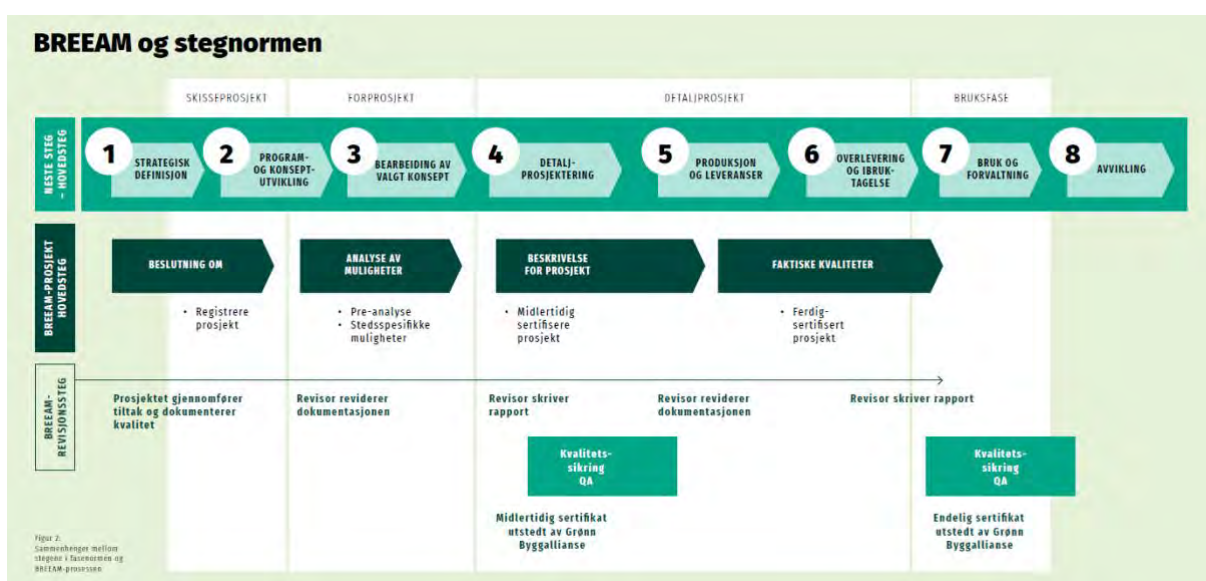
BREEAM og stegnormen

SKISSEPROSJEKT
FORPROSJEKT
DETALJPROSJEKT
BRUKSFASE

NESTE STEG - HOVEDSTEG

1 STRATEGISK DEFINISJON
2 PROGRAM- OG KONSEPTUTVIKLING
3 BEARBEIDING AV VALGT KONSEPT
4 DETALJPROSJEKTERING
5 PRODUKSJON OG LEVERANSER
6 OVERLEVERING OG IBRUKTAGELSE
7 BRUK OG FORVALTNING
8 AVVIKLING

BREEAM-PROSJEKT HOVEDSTEG

BESLUTNING OM
• Registrere prosjekt

ANALYSE AV MULIGHETER
• Pre-analyse
• Stedsspesifikke muligheter

BESKRIVELSE FOR PROSJEKT
• Midlertidig sertifisere prosjekt

FAKTISKE KVALITETER
• Ferdigsertifisert prosjekt

BREEAM-REVISJONSSTEG

Prosjektet gjennomfører tiltak og dokumenterer kvalitet

Revisor reviderer dokumentasjonen

Revisor skriver rapport

Revisor reviderer dokumentasjonen

Revisor skriver rapport

Kvalitetssikring QA

Midlertidig sertifikat utstedt av Grønn Byggallianse

Kvalitetssikring QA

Endelig sertifikat utstedt av Grønn Byggallianse

Figur 2: Sammenhenger mellom stegene i fasenormen og BREEAM-prosessen